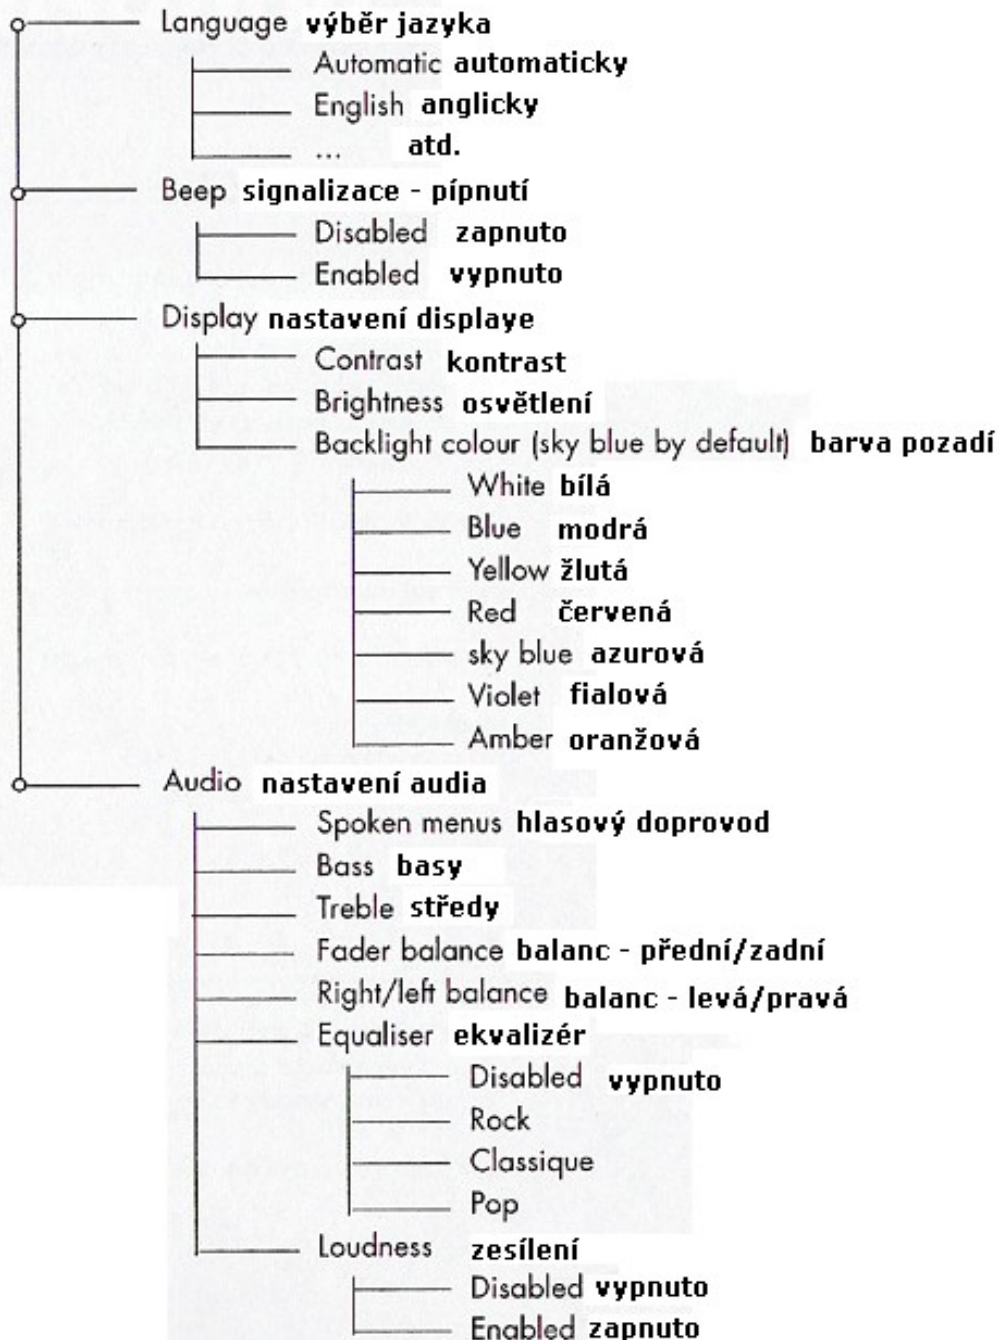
Language výběr jazyka
Automatic automaticky
English anglicky
... atd.
Beep signalizace - pípnutí
Disabled zapnuto
Enabled vypnuto
Display nastavení displaye
Contrast kontrast
Brightness osvětlení
Backlight colour (sky blue by default) barva pozadí
White bílá
Blue modrá
Yellow žlutá
Red červená
sky blue azurová
Violet fialová
Amber oranžová
Audio nastavení audia
Spoken menus hlasový doprovod
Bass basy
Treble středy
Fader balance balanc - přední/zadní
Right/left balance balanc - levá/pravá
Equaliser ekvalizér
Disabled vypnuto
Rock
Classique
Pop
Loudness zesílení
Disabled vypnuto
Enabled zapnuto